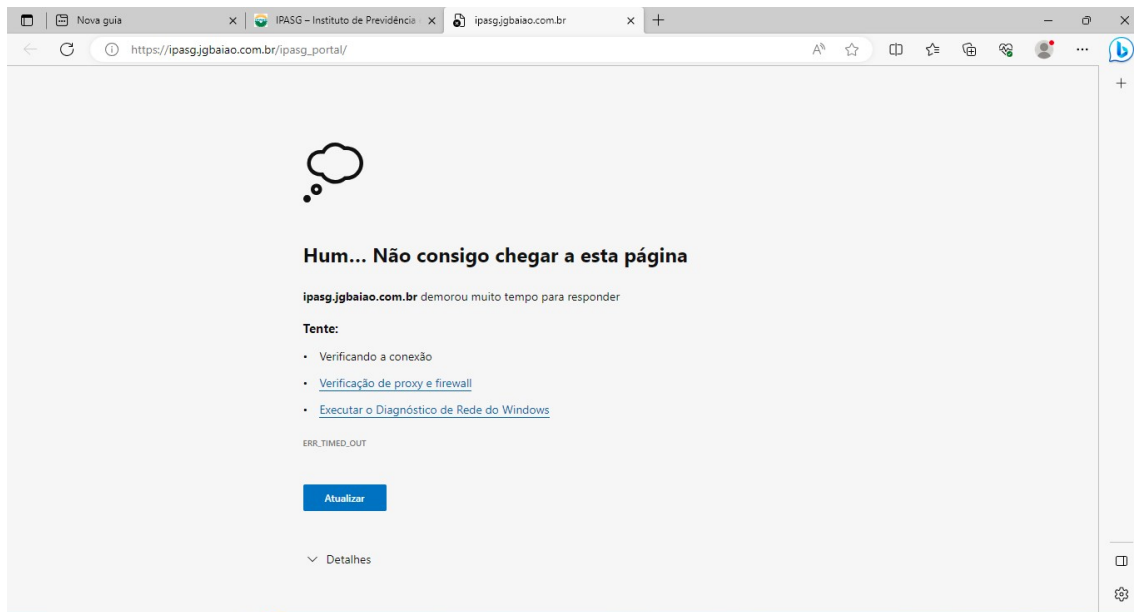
Nova guia
IPASG – Instituto de Previdência
ipasg.jgbaiao.com.br

https://ipasg.jgbaiao.com.br/ipasg_portal/

Hum... Não consigo chegar a esta página

ipasg.jgbaiao.com.br demorou muito tempo para responder

Tente:

- Verificando a conexão
- Verificação de proxy e firewall
- Executar o Diagnóstico de Rede do Windows

ERR_TIMED_OUT

Atualizar

Detalhes